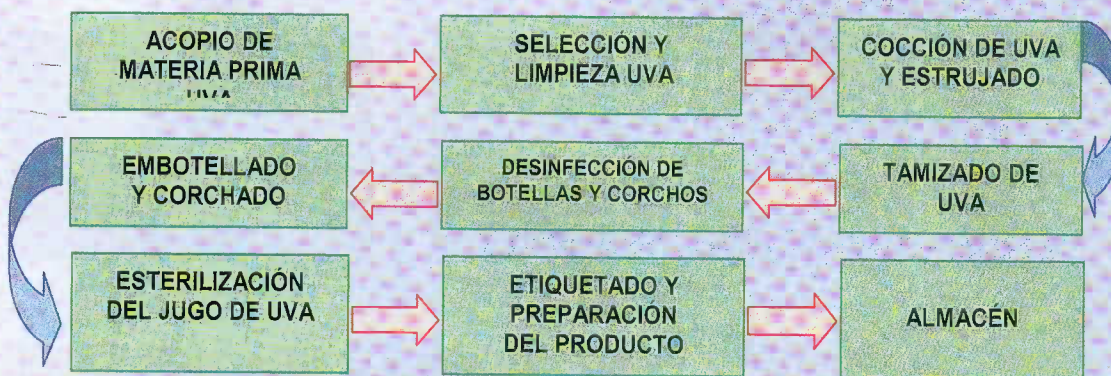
ACOPIO DE MATERIA PRIMA UVA

SELECCIÓN Y LIMPIEZA UVA

COCCIÓN DE UVA Y ESTRUJADO

TAMIZADO DE UVA

DESINFECCIÓN DE BOTELLAS Y CORCHOS

EMBOTELLADO Y CORCHADO

ESTERILIZACIÓN DEL JUGO DE UVA

ETIQUETADO Y PREPARACIÓN DEL PRODUCTO

ALMACÉN